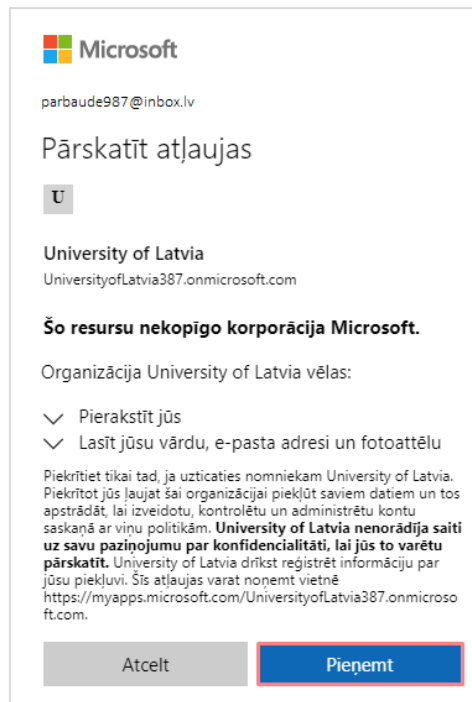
Microsoft

parbaude987@inbox.lv

Pārskatīt atļaujas

U

University of Latvia
UniversityofLatvia387.onmicrosoft.com

Šo resursu nekopīgo korporācija Microsoft.

Organizācija University of Latvia vēlas:

Pierakstīt jūs
Lasīt jūsu vārdu, e-pasta adresi un fotoattēlu

Piekrītiet tikai tad, ja uzticaties nomniekam University of Latvia. Piekrītot jūs ļaujat šai organizācijai piekļūt saviem datiem un tos apstrādāt, lai izveidotu, kontrolētu un administrētu kontu saskaņā ar viņu politikām. **University of Latvia nenorādīja saiti uz savu paziņojumu par konfidencialitāti, lai jūs to varētu pārskatīt.** University of Latvia drīkst reģistrēt informāciju par jūsu piekļuvi. Šīs atļaujas varat noņemt vietnē https://myapps.microsoft.com/UniversityofLatvia387.onmicrosoft.com.

Atcelt

Pieņemt